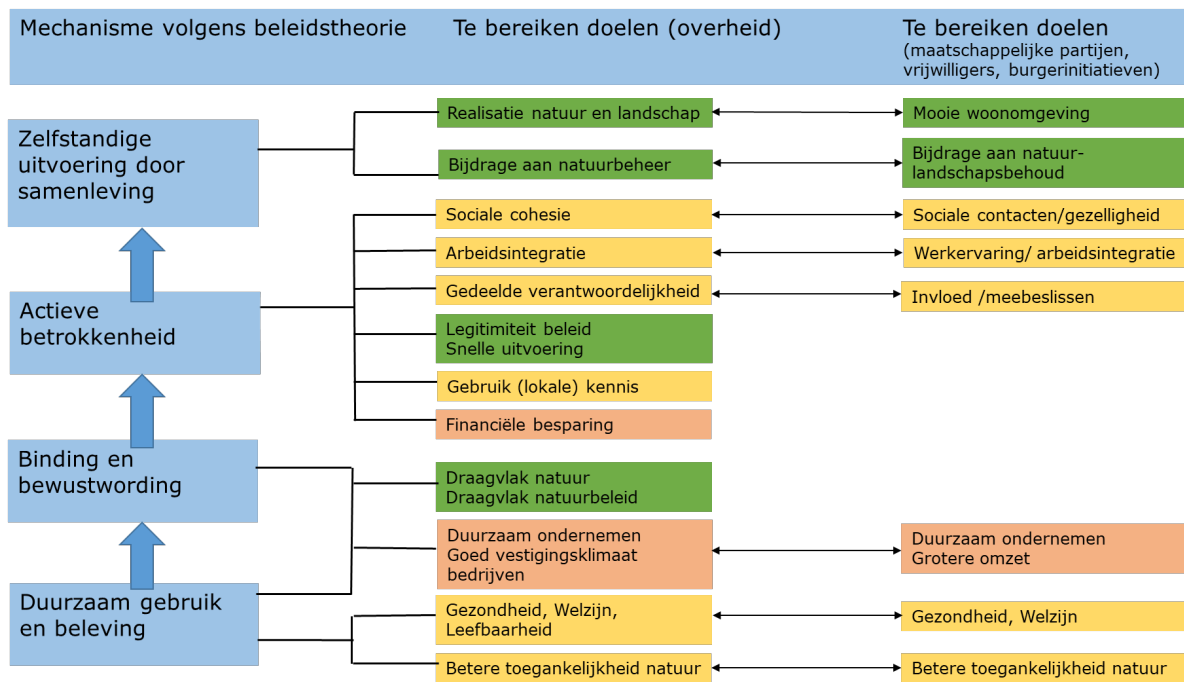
Mechanisme volgens beleidstheorie

Te bereiken doelen (overheid)

Te bereiken doelen (maatschappelijke partijen, vrijwilligers, burgerinitiatieven)

Zelfstandige uitvoering door samenleving

Realisatie natuur en landschap

Mooie woonomgeving

Bijdrage aan natuurbeheer

Bijdrage aan natuur- landschapsbehoud

Sociale cohesie

Sociale contacten/gezelligheid

Arbeidsintegratie

Werkervaring/ arbeidsintegratie

Actieve betrokkenheid

Gedeelde verantwoordelijkheid

Invloed /meebeslissen

Legitimiteit beleid
Snelle uitvoering

Gebruik (lokale) kennis

Financiële besparing

Binding en bewustwording

Draagvlak natuur
Draagvlak natuurbeleid

Duurzaam ondernemen
Goed vestigingsklimaat bedrijven

Duurzaam ondernemen
Grotere omzet

Duurzaam gebruik en beleving

Gezondheid, Welzijn, Leefbaarheid

Gezondheid, Welzijn

Betere toegankelijkheid natuur

Betere toegankelijkheid natuur